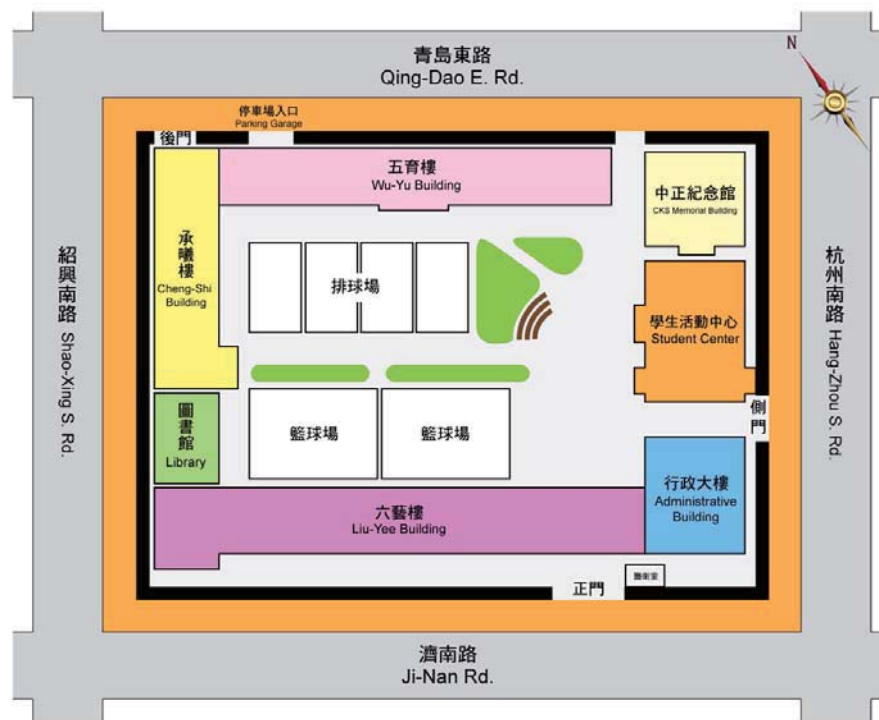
青島東路
Qing-Dao E. Rd.

N

停車場入口
Parking Garage

後門

五育樓
Wu-Yu Building

中正紀念館
CKS Memorial Building

承曦樓
Cheng-Shi Building

排球場

學生活動中心
Student Center

紹興南路 Shao-Xing S. Rd.

杭州南路 Hang-Zhou S. Rd.

圖書館
Library

籃球場

籃球場

側門

行政大樓
Administrative Building

六藝樓
Liu-Yee Building

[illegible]

正門

濟南路
Ji-Nan Rd.